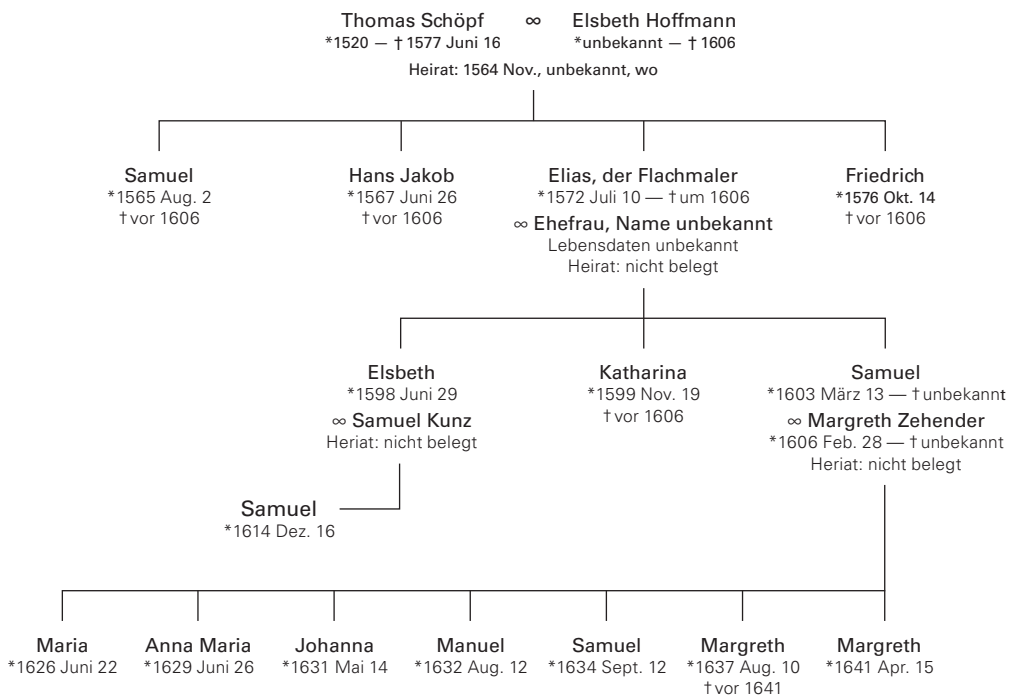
Thomas Schöpf ∞ Elsbeth Hoffmann
*1520 — † 1577 Juni 16 *unbekannt — † 1606
Heirat: 1564 Nov., unbekannt, wo

Samuel
*1565 Aug. 2
† vor 1606

Hans Jakob
*1567 Juni 26
† vor 1606

Elias, der Flachmaler
*1572 Juli 10 — † um 1606
∞ Ehefrau, Name unbekannt
Lebensdaten unbekannt
Heirat: nicht belegt

Friedrich
*1576 Okt. 14
† vor 1606

Elsbeth
*1598 Juni 29
∞ Samuel Kunz
Heriat: nicht belegt

Katharina
*1599 Nov. 19
† vor 1606

Samuel
*1603 März 13 — † unbekannt
∞ Margreth Zehender
*1606 Feb. 28 — † unbekannt
Heriat: nicht belegt

Samuel
*1614 Dez. 16

Maria
*1626 Juni 22

Anna Maria
*1629 Juni 26

Johanna
*1631 Mai 14

Manuel
*1632 Aug. 12

Samuel
*1634 Sept. 12

Margreth
*1637 Aug. 10
† vor 1641

Margreth
*1641 Apr. 15